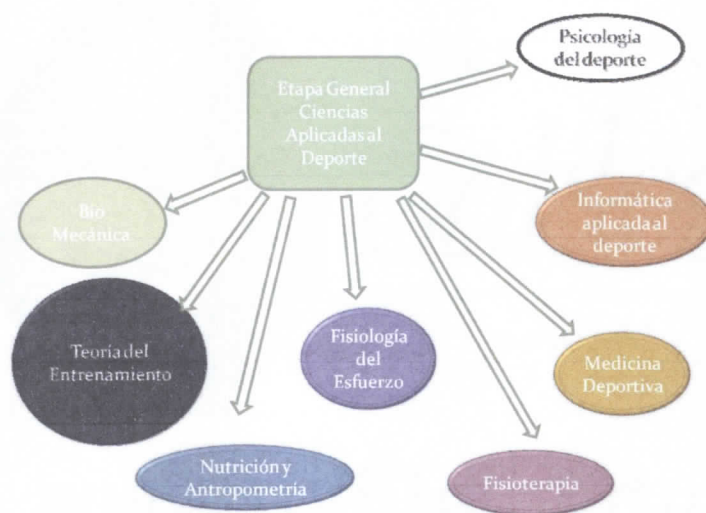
Etapa General Ciencias Aplicadas al Deporte

Psicología del deporte

Bio Mecánica

Informática aplicada al deporte

Teoría del Entrenamiento

Fisiología del Esfuerzo

Medicina Deportiva

Nutrición y Antropometría

Fisioterapia